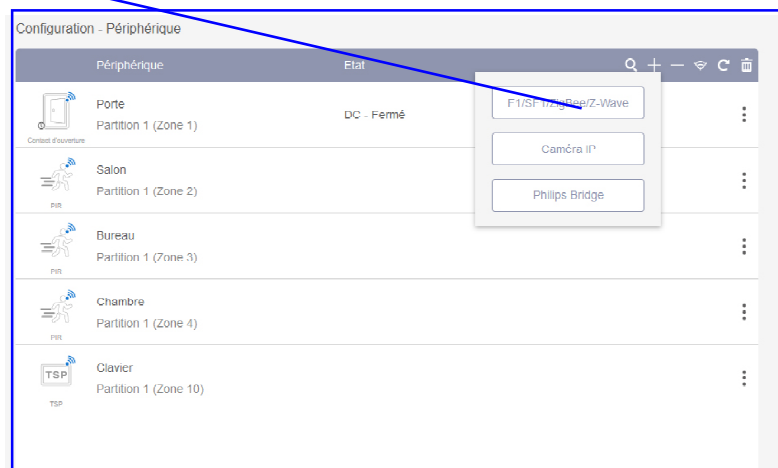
Configuration - Périphérique

Périphérique Etat

F1/SF1/ZigBee/Z-Wave

Caméra IP

Philips Bridge

Contact d'ouverture
Porte
Partition 1 (Zone 1)
DC - Fermé

PIR
Salon
Partition 1 (Zone 2)

PIR
Bureau
Partition 1 (Zone 3)

PIR
Chambre
Partition 1 (Zone 4)

TSP
TSP
Clavier
Partition 1 (Zone 10)